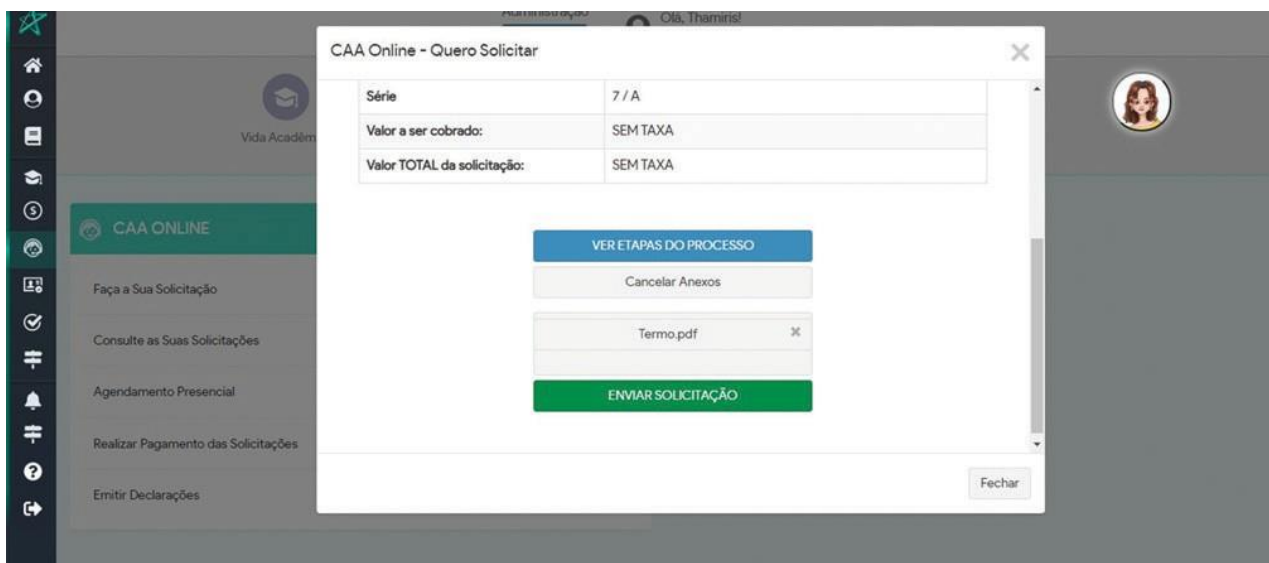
Administração
Olá, Thamiris!

Vida Acadêm

CAA ONLINE

Faça a Sua Solicitação

Consulte as Suas Solicitações

Agendamento Presencial

Realizar Pagamento das Solicitações

Emitir Declarações

CAA Online - Quero Solicitar

×

| Série | 7 / A |
|---|---|
| Valor a ser cobrado: | SEM TAXA |
| Valor TOTAL da solicitação: | SEM TAXA |

VER ETAPAS DO PROCESSO

Cancelar Anexos

Termo.pdf ×

ENVIAR SOLICITAÇÃO

Fechar